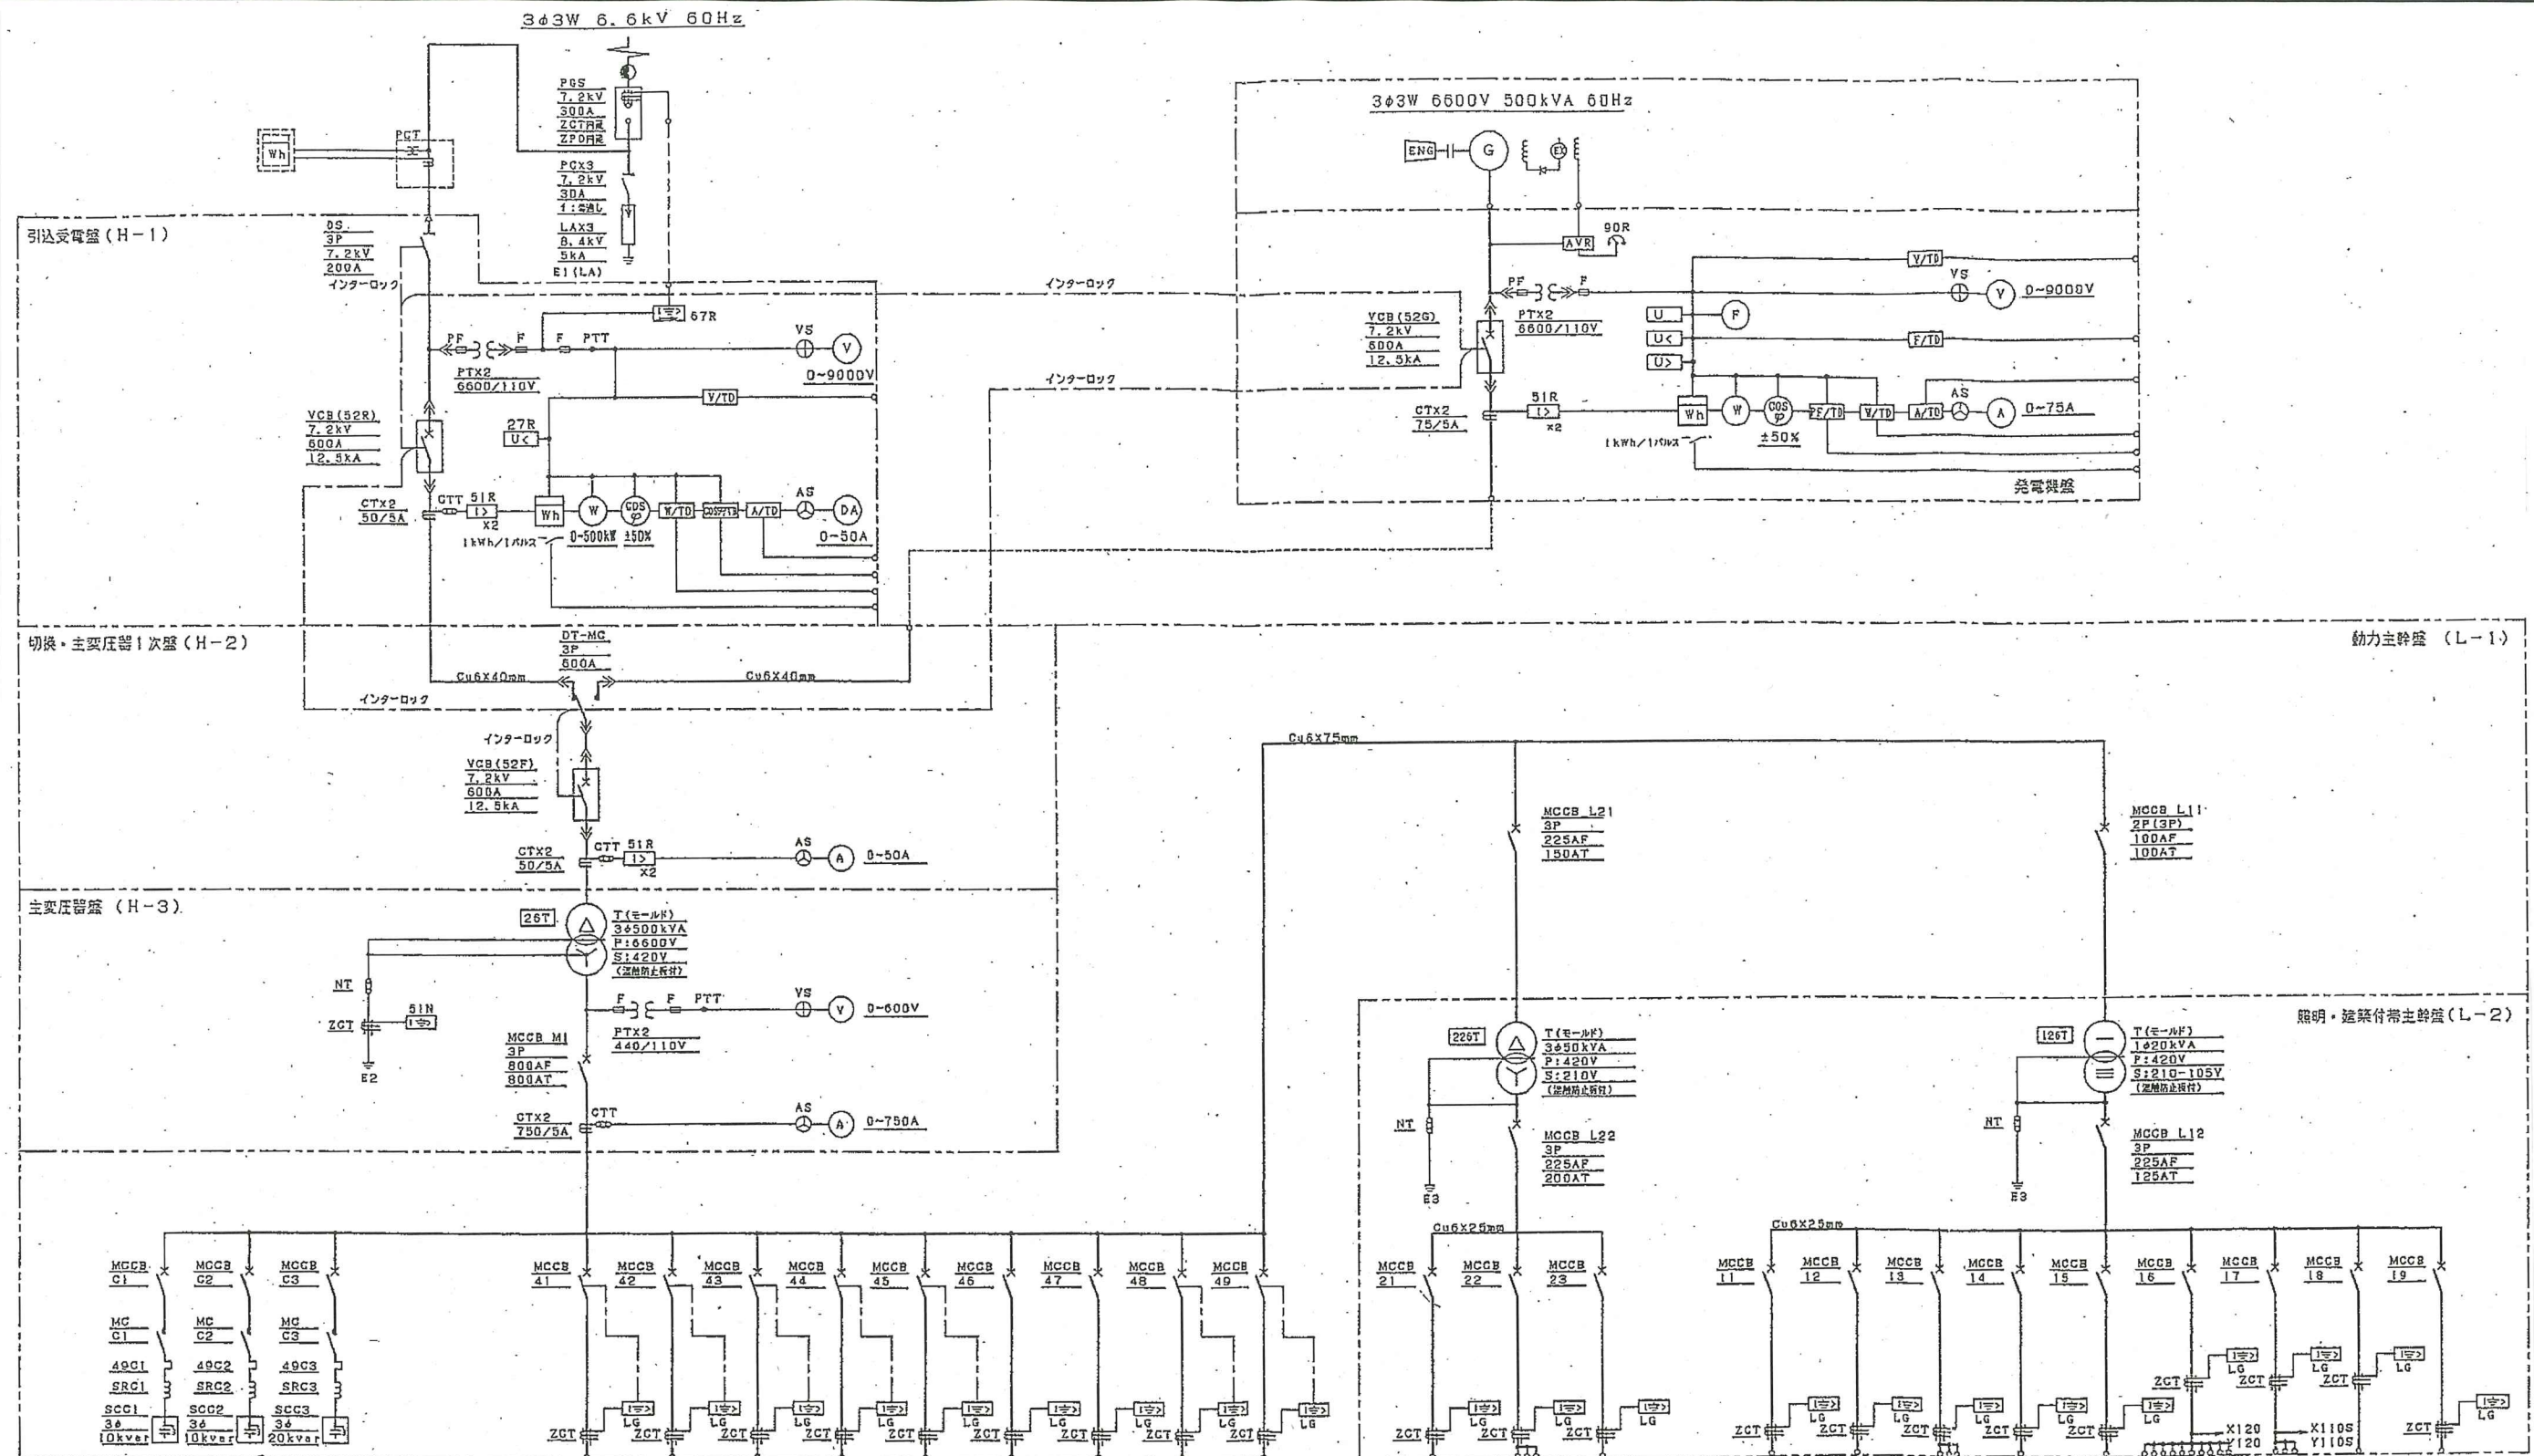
3φ3W 6.6kV 60Hz

PGS
7.2kV
300A
ZCT内蔵
ZPD内蔵

PGT
Wh

PCx3
7.2kV
30A
1:添遮し

LAx3
8.4kV
5kA
E1(LA)

引込受電盤(H−1)

DS
3P
7.2kV
200A
インターロック

67R

PF F F PTT
VS
V
0~9000V
PTx2
6600/110V

V/TD

VCB(52R)
7.2kV
600A
12.5kA

27R
U<

CTx2
50/5A
CTT 51R
I>
x2
Wh W COS φ W/TD COSφ/TD A/TD AS DA
1kWh/1パルス 0-500kW ±50% 0-50A

インターロック
インターロック

3φ3W 6600V 500kVA 60Hz
ENG G EX
AVR 90R
PF F
PTx2
6600/110V
VCB(52G)
7.2kV
600A
12.5kA
V/TD
VS
V 0~9000V
U F
U<
F/TD
U>
CTx2
75/5A
51R
I>
x2
Wh W COS φ PF/TD W/TD A/TD AS A 0~75A
1kWh/1パルス
±50%
発電機盤

切換・主変圧器1次盤(H−2)
DT-MC
3P
600A
Cu6X40mm
Cu6X40mm
インターロック
インターロック

VCB(52F)
7.2kV
600A
12.5kA
CTx2
50/5A
CTT 51R
I>
x2
AS
A 0~50A

動力主幹盤 (L−1)

Cu6x75mm

MCCB L21
3P
225AF
150AT

MCCB L11
2P(3P)
100AF
100AT

主変圧器盤 (H−3)
26T
T(モールド)
3φ500kVA
P:6600V
S:420V
(混触防止板付)
NT
ZCT
51N
E2
F F PTT
VS
V 0~600V
PTx2
440/110V
MCCB M1
3P
800AF
800AT
CTx2
750/5A
CTT
AS
A 0~750A

照明・建築付帯主幹盤(L−2)

226T
T(モールド)
3φ50kVA
P:420V
S:210V
(混触防止板付)
NT
E3
MCCB L22
3P
225AF
200AT

126T
T(モールド)
1φ20kVA
P:420V
S:210-105V
(混触防止板付)
NT
E3
MCCB L12
3P
225AF
125AT

Cu6X25mm
Cu6X25mm

MCCB C1
MCCB C2
MCCB C3
MC C1
MC C2
MC C3
49C1
49C2
49C3
SRC1
SRC2
SRC3
SCC1 3φ 10kvar
SCC2 3φ 10kvar
SCC3 3φ 20kvar

MCCB 41
MCCB 42
MCCB 43
MCCB 44
MCCB 45
MCCB 46
MCCB 47
MCCB 48
MCCB 49
MCCB 21
MCCB 22
MCCB 23
MCCB 11
MCCB 12
MCCB 13
MCCB 14
MCCB 15
MCCB 16
MCCB 17
MCCB 18
MCCB 19

ZCT LG
X120
Y120
X110S
Y110S